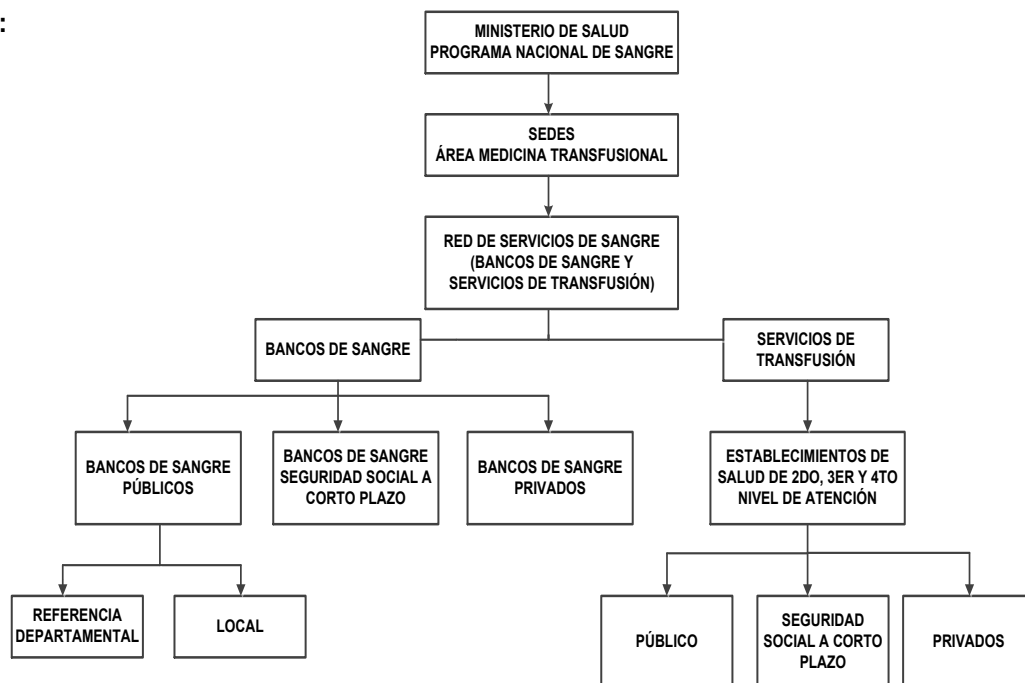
:

MINISTERIO DE SALUD
PROGRAMA NACIONAL DE SANGRE

SEDES
ÁREA MEDICINA TRANSFUSIONAL

RED DE SERVICIOS DE SANGRE (BANCOS DE SANGRE Y SERVICIOS DE TRANSFUSIÓN)

BANCOS DE SANGRE

SERVICIOS DE TRANSFUSIÓN

BANCOS DE SANGRE PÚBLICOS

BANCOS DE SANGRE SEGURIDAD SOCIAL A CORTO PLAZO

BANCOS DE SANGRE PRIVADOS

ESTABLECIMIENTOS DE SALUD DE 2DO, 3ER Y 4TO NIVEL DE ATENCIÓN

REFERENCIA DEPARTAMENTAL

LOCAL

PÚBLICO

SEGURIDAD SOCIAL A CORTO PLAZO

PRIVADOS